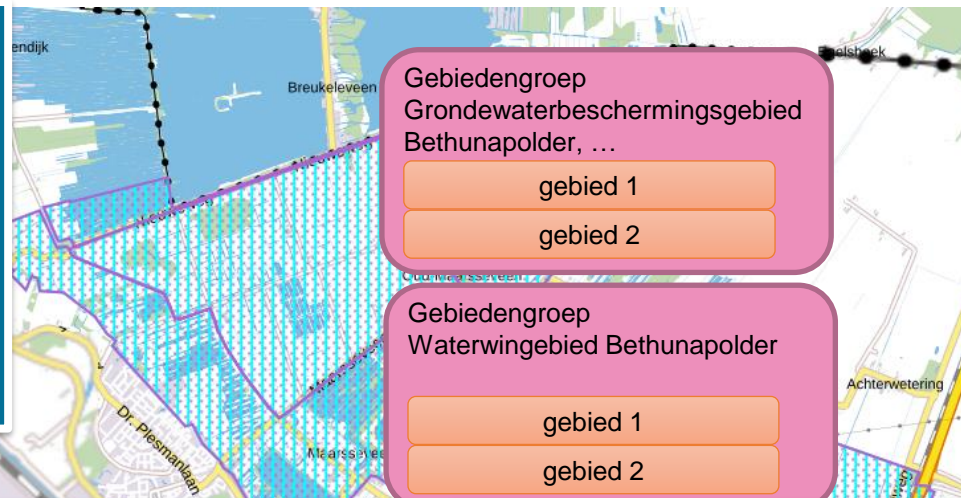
endijk

Breukeleveen

Egelshoek

Gebiedengroep Grondewaterbeschermingsgebied Bethunapolder, …

gebied 1

gebied 2

Oud Maarsseveen

Gebiedengroep Waterwingebied Bethunapolder

gebied 1

gebied 2

Achterwetering

Dr. Plesmanlaan

Maarsseveen